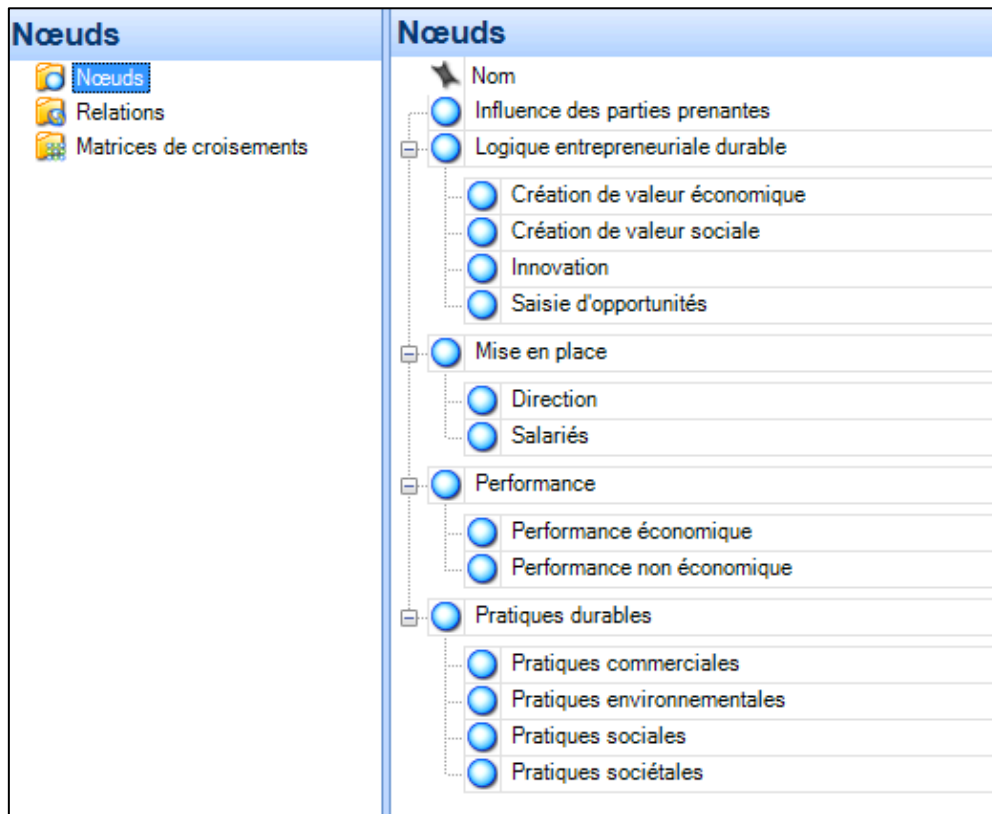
Nœuds
Nœuds
Relations
Matrices de croisements

Nœuds
Nom
Influence des parties prenantes
Logique entrepreneuriale durable
Création de valeur économique
Création de valeur sociale
Innovation
Saisie d'opportunités
Mise en place
Direction
Salariés
Performance
Performance économique
Performance non économique
Pratiques durables
Pratiques commerciales
Pratiques environnementales
Pratiques sociales
Pratiques sociétales